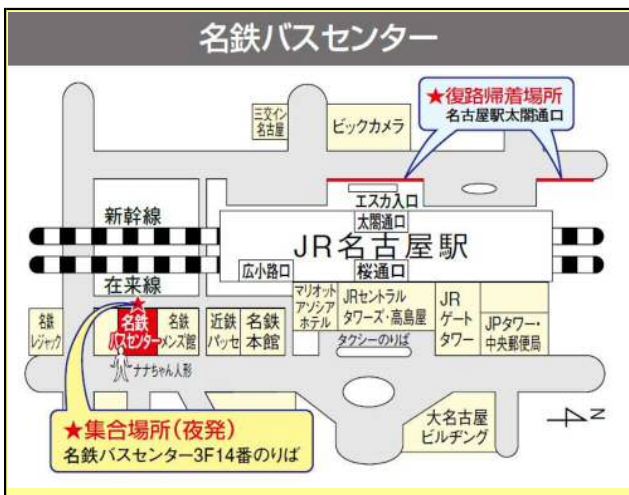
名鉄バスセンター

★復路帰着場所
名古屋駅太閤通口

三交イン名古屋
ビックカメラ
エスカ入口
新幹線
太閤通口
JR名古屋駅
広小路口
桜通口
在来線
マリオットアソシアホテル
JRセントラルタワーズ・高島屋
JRゲートタワー
JPタワー・中央郵便局
名鉄レジャック
名鉄バスセンター
名鉄メンズ館
近鉄パッセ
名鉄本館
タクシーのりば
ナナちゃん人形
大名古屋ビルヂング
N

★集合場所（夜発）
名鉄バスセンター3F14番のりば